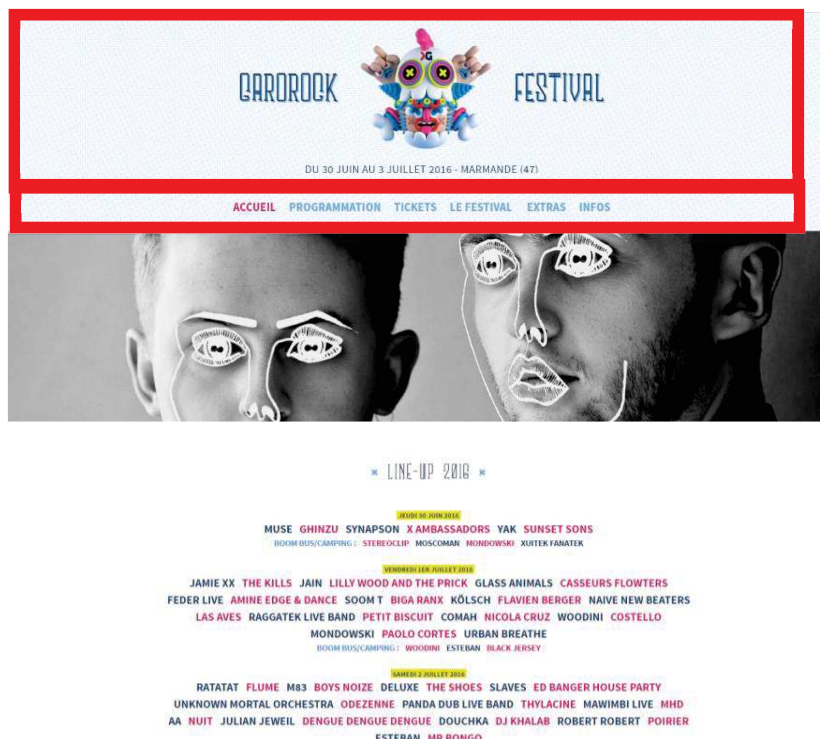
GAROROCK FESTIVAL

DU 30 JUIN AU 3 JUILLET 2016 - MARMANDE (47)

ACCUEIL PROGRAMMATION TICKETS LE FESTIVAL EXTRAS INFOS

LINE-UP 2016

JEUDI 30 JUIN 2016

MUSE GHINZU SYNAPSON X AMBASSADORS YAK SUNSET SONS

BOOM BUS/CAMPING : STEREOCLIP MOSCOMAN MONDOWSKI XUITEK FANATEK

VENDREDI 1ER JUILLET 2016

JAMIE XX THE KILLS JAIN LILLY WOOD AND THE PRICK GLASS ANIMALS CASSEURS FLOWTERS FEDER LIVE AMINE EDGE & DANCE SOOM T BIGA RANX KÖLSCH FLAVIEN BERGER NAIVE NEW BEATERS LAS AVES RAGGATEK LIVE BAND PETIT BISCUIT COMAH NICOLA CRUZ WOODINI COSTELLO MONDOWSKI PAOLO CORTES URBAN BREATHE

BOOM BUS/CAMPING : WOODINI ESTEBAN BLACK JERSEY

SAMEDI 2 JUILLET 2016

RATATAT FLUME M83 BOYS NOIZE DELUXE THE SHOES SLAVES ED BANGER HOUSE PARTY UNKNOWN MORTAL ORCHESTRA ODEZENNE PANDA DUB LIVE BAND THYLACINE MAWIMBI LIVE MHD AA NUIT JULIAN JEWEIL DENGUE DENGUE DENGUE DOUCHKA DJ KHALAB ROBERT ROBERT POIRIER ESTEBAN MR BONGO